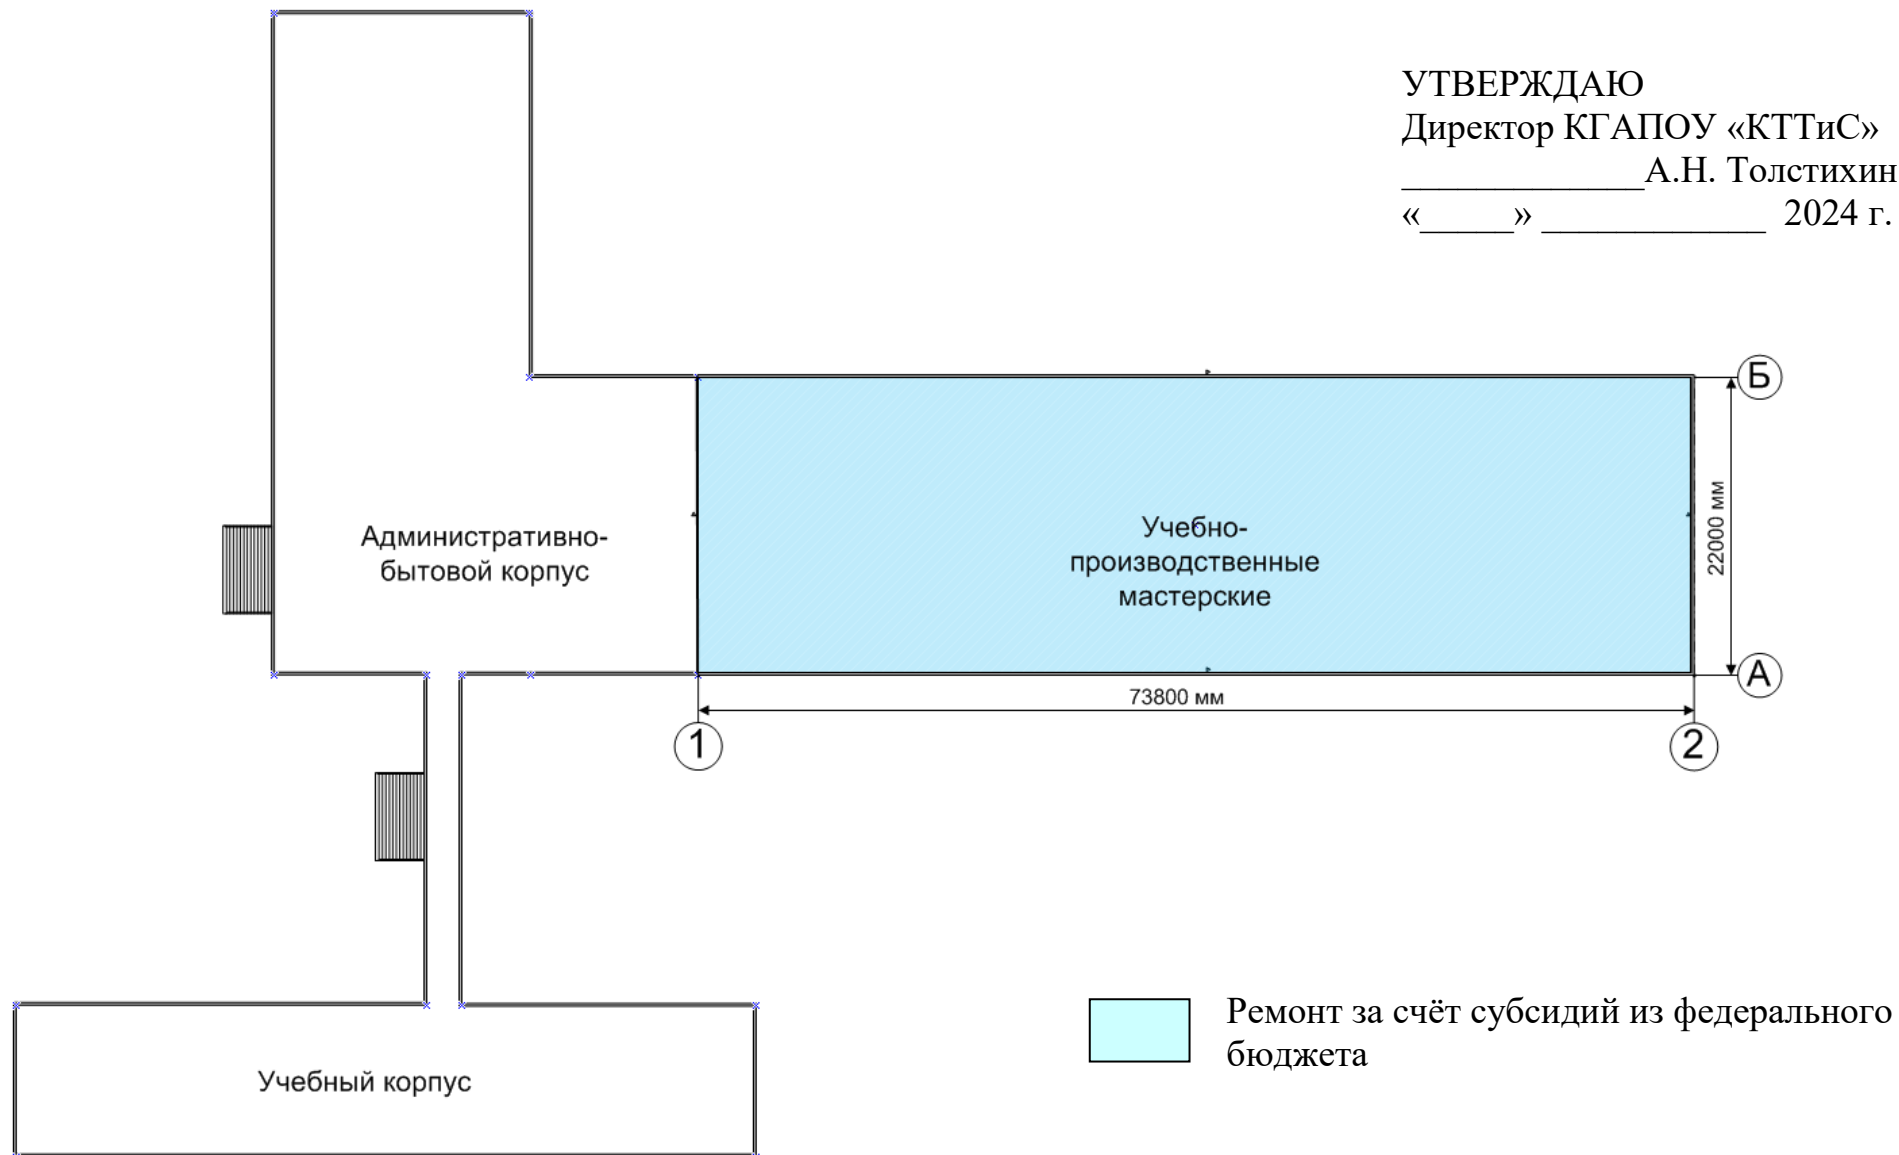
УТВЕРЖДАЮ
Директор КГАПОУ «КТТиС»
_____________А.Н. Толстихин
«_____» ____________ 2024 г.

Б

Административно-бытовой корпус

Учебно-производственные мастерские

22000 мм

А

73800 мм

1

2

Учебный корпус

Ремонт за счёт субсидий из федерального бюджета